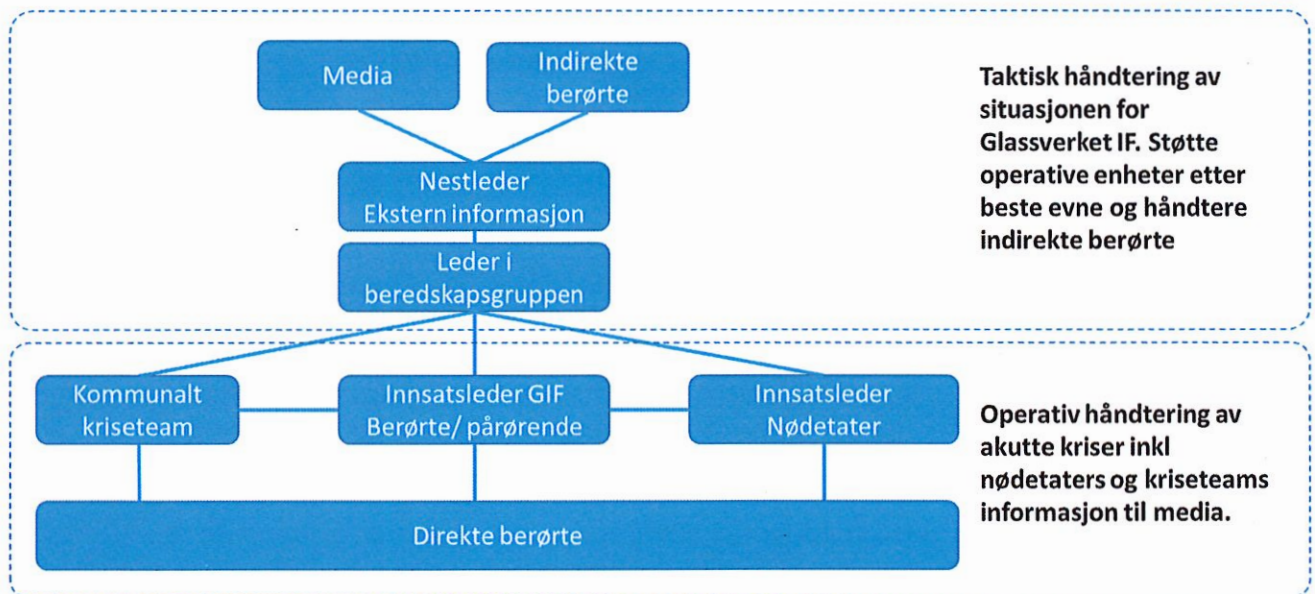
Media

Indirekte berørte

Nestleder Ekstern informasjon

Leder i beredskapsgruppen

Taktisk håndtering av situasjonen for Glassverket IF. Støtte operative enheter etter beste evne og håndtere indirekte berørte

Kommunalt kriseteam

Innsatsleder GIF Berørte/ pårørende

Innsatsleder Nødetater

Direkte berørte

Operativ håndtering av akutte kriser inkl nødetaters og kriseteams informasjon til media.